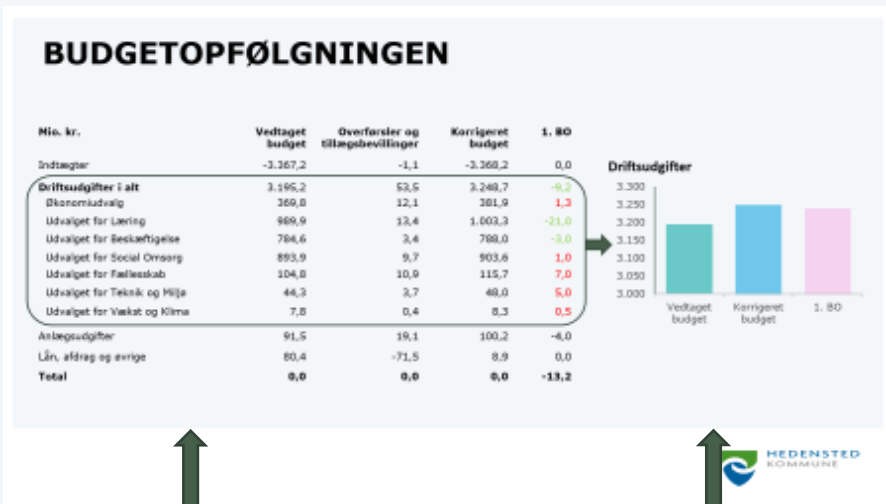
BUDGETOPFØLGNINGEN

| Mio. kr. | Vedtaget budget | Overførsler og tillægsbevillinger | Korrigeret budget | 1. BO |
|---|---|---|---|---|
| Indtægter | -3.367,2 | -1,1 | -3.368,2 | 0,0 |
| Driftsudgifter i alt | 3.195,2 | 53,5 | 3.248,7 | -9,2 |
| Økonomiudvalg | 369,8 | 12,1 | 381,9 | 1,3 |
| Udvalget for Læring | 989,9 | 13,4 | 1.003,3 | -21,0 |
| Udvalget for Beskæftigelse | 784,6 | 3,4 | 788,0 | -3,0 |
| Udvalget for Social Omsorg | 893,9 | 9,7 | 903,6 | 1,0 |
| Udvalget for Fællesskab | 104,8 | 10,9 | 115,7 | 7,0 |
| Udvalget for Teknik og Miljø | 44,3 | 3,7 | 48,0 | 5,0 |
| Udvalget for Vækst og Klima | 7,8 | 0,4 | 8,3 | 0,5 |
| Anlægsudgifter | 91,5 | 19,1 | 100,2 | -4,0 |
| Lån, afdrag og øvrige | 80,4 | -71,5 | 8,9 | 0,0 |
| Total | 0,0 | 0,0 | 0,0 | -13,2 |

Driftsudgifter

3.300
3.250
3.200
3.150
3.100
3.050
3.000

Vedtaget budget
Korrigeret budget
1. BO

HEDENSTED KOMMUNE